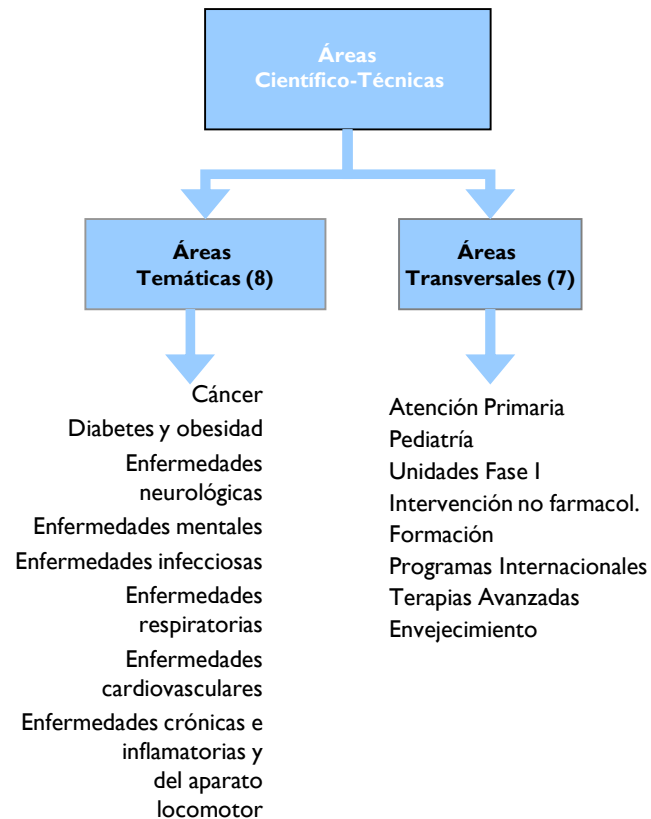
Áreas
Científico-Técnicas

Áreas
Temáticas (8)

Áreas
Transversales (7)

Cáncer
Diabetes y obesidad
Enfermedades neurológicas
Enfermedades mentales
Enfermedades infecciosas
Enfermedades respiratorias
Enfermedades cardiovasculares
Enfermedades crónicas e inflamatorias y del aparato locomotor

Atención Primaria
Pediatría
Unidades Fase I
Intervención no farmacol.
Formación
Programas Internacionales
Terapias Avanzadas
Envejecimiento